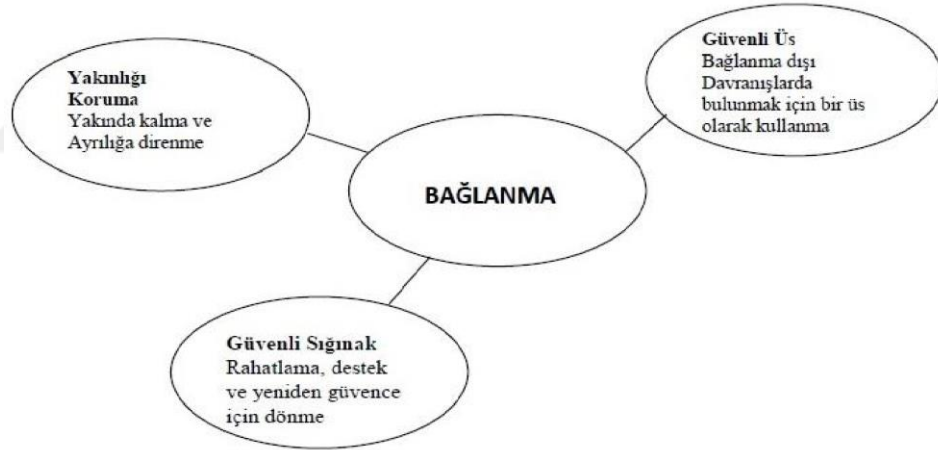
Yakınlığı Koruma
Yakında kalma ve Ayrılığa direnme

Güvenli Üs
Bağlanma dışı Davranışlarda bulunmak için bir üs olarak kullanma

BAĞLANMA

Güvenli Sığınak
Rahatlama, destek ve yeniden güvence için dönme